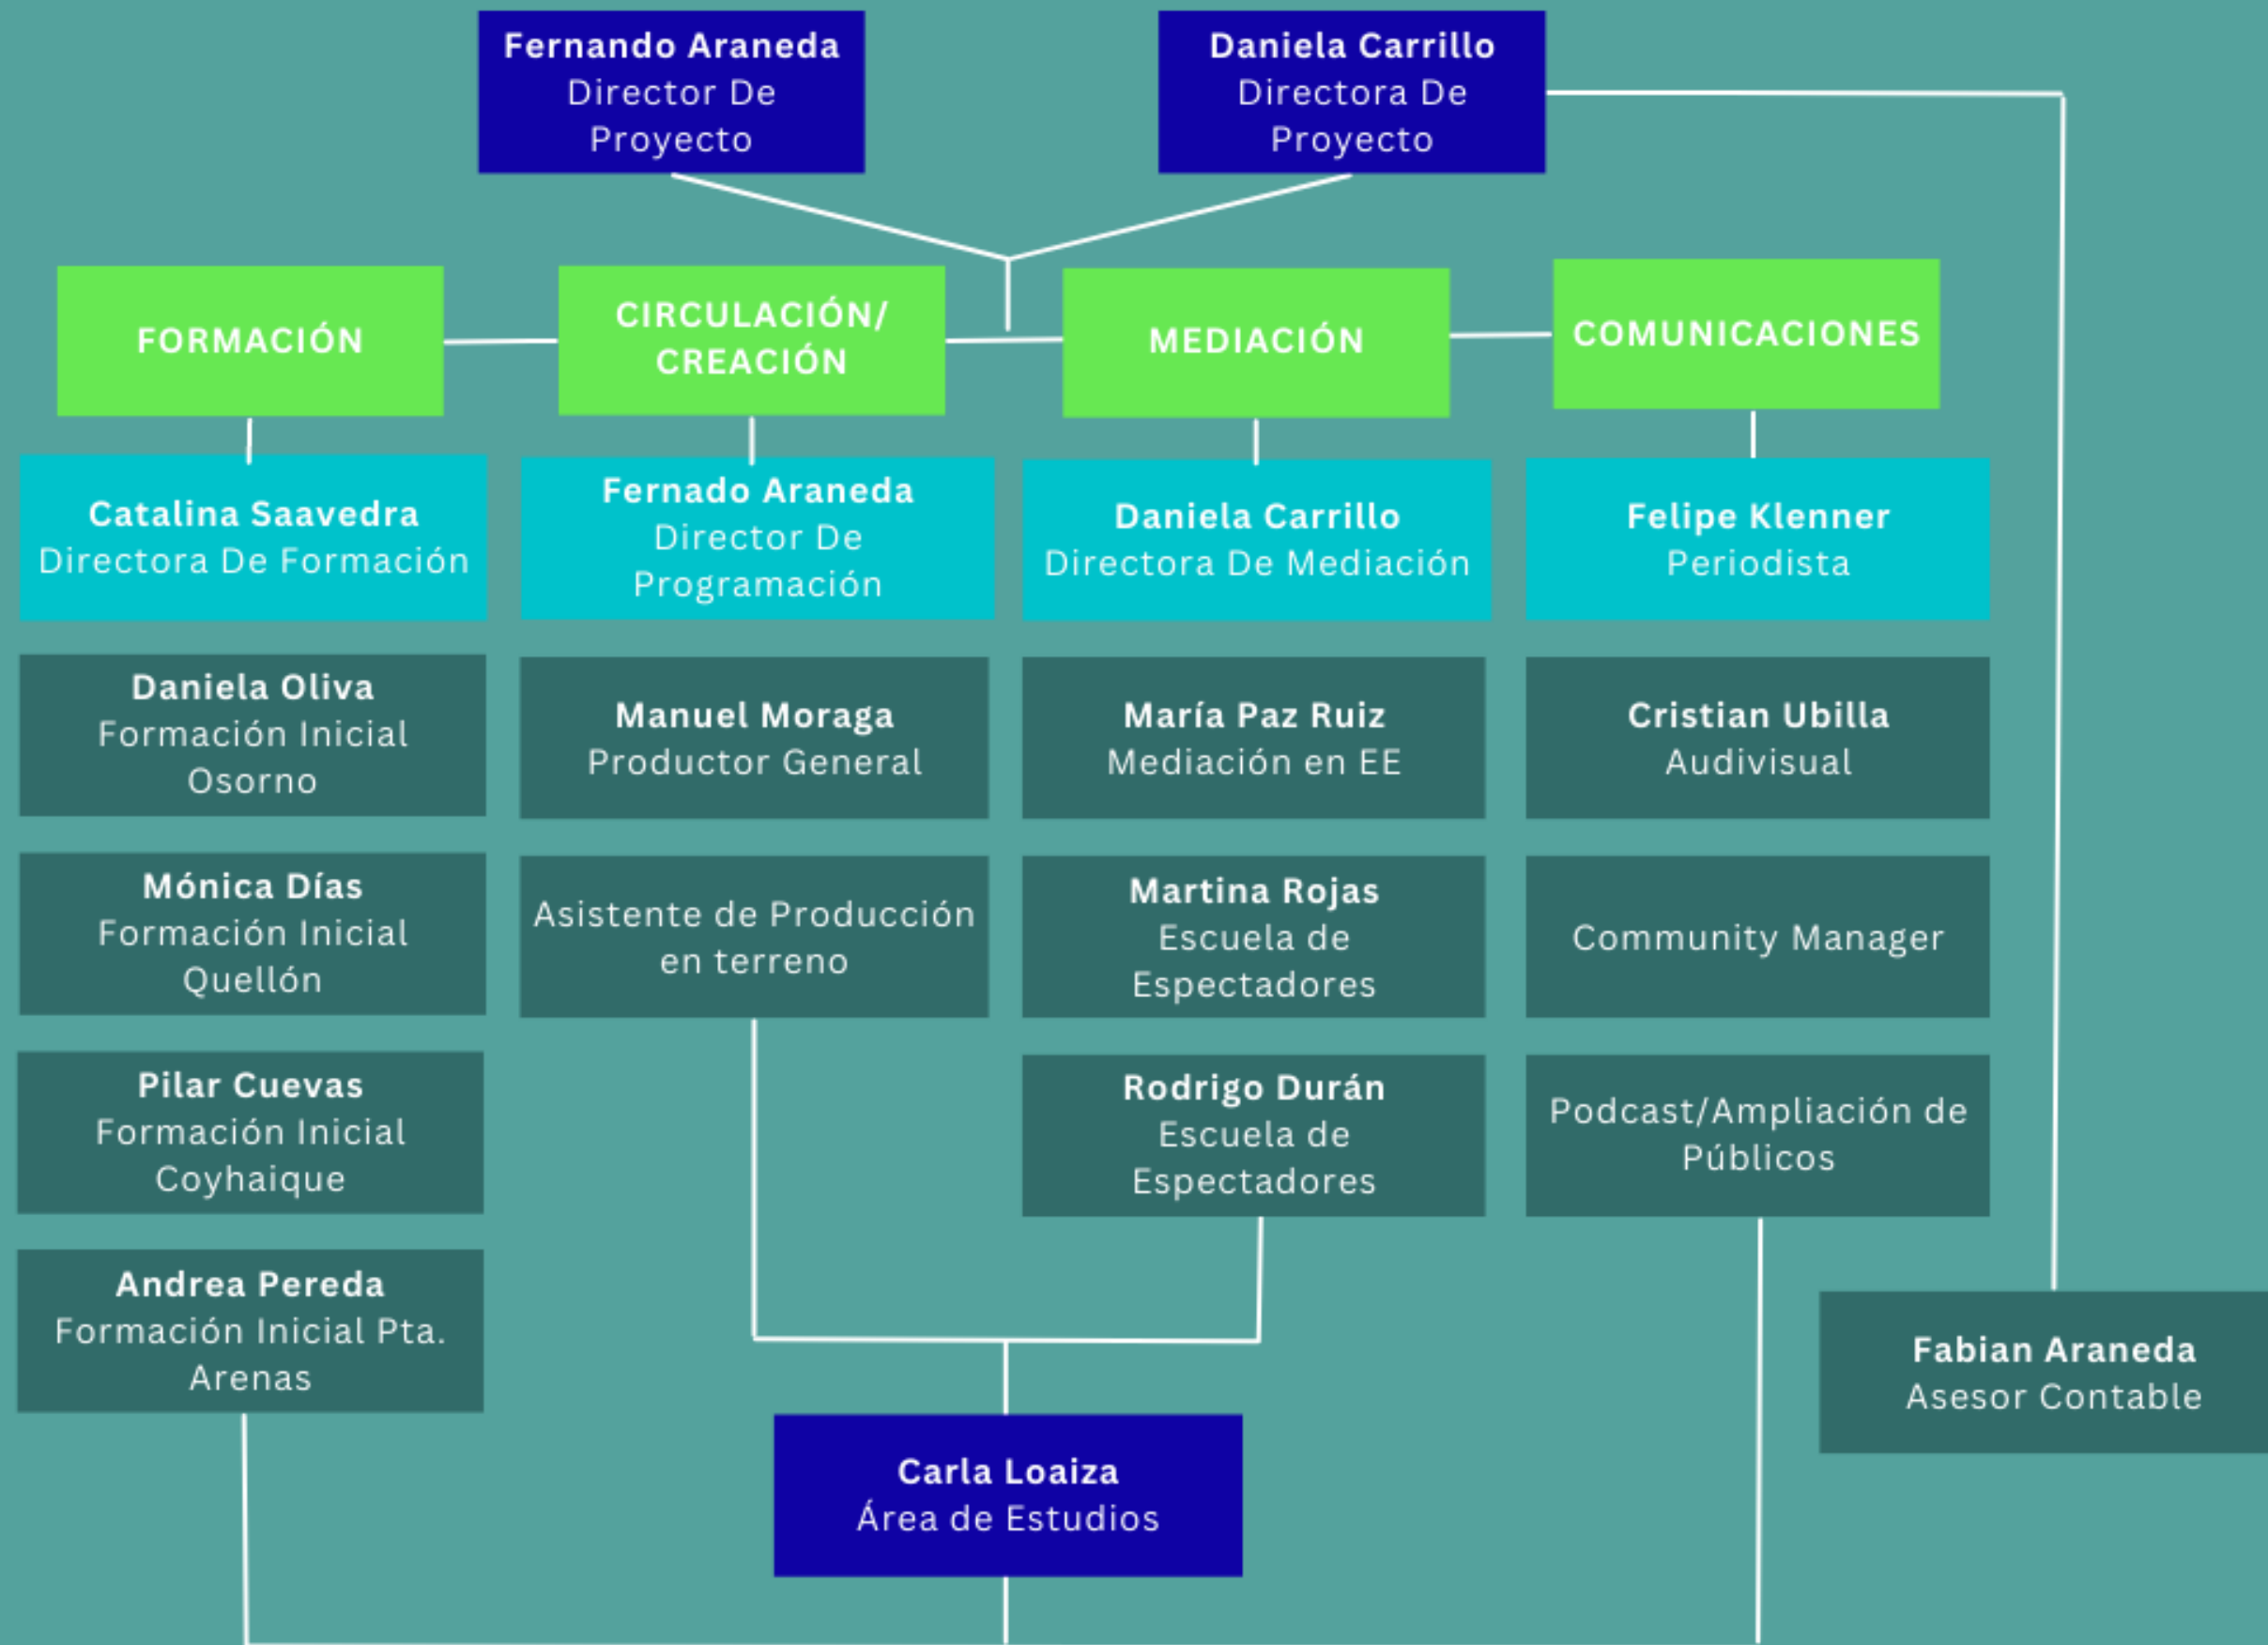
Fernando Araneda
Director De Proyecto

Daniela Carrillo
Directora De Proyecto

FORMACIÓN

CIRCULACIÓN/ CREACIÓN

MEDIACIÓN

COMUNICACIONES

Catalina Saavedra
Directora De Formación

Daniela Oliva
Formación Inicial Osorno

Mónica Días
Formación Inicial Quellón

Pilar Cuevas
Formación Inicial Coyhaique

Andrea Pereda
Formación Inicial Pta. Arenas

Fernado Araneda
Director De Programación

Manuel Moraga
Productor General

Asistente de Producción en terreno

Daniela Carrillo
Directora De Mediación

María Paz Ruiz
Mediación en EE

Martina Rojas
Escuela de Espectadores

Rodrigo Durán
Escuela de Espectadores

Felipe Klenner
Periodista

Cristian Ubilla
Audivisual

Community Manager

Podcast/Ampliación de Públicos

Fabian Araneda
Asesor Contable

Carla Loaiza
Área de Estudios